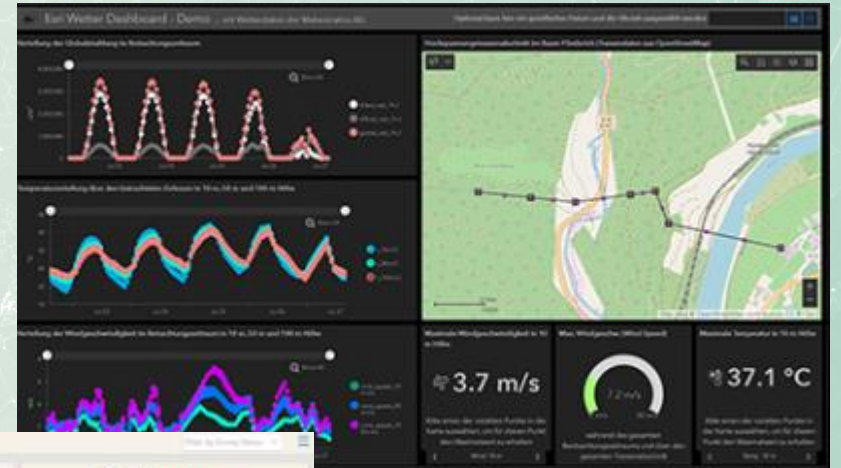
Esri Wetter Dashboard - Demo

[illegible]

Verteilung der Globalstrahlung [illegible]

Temperaturverteilung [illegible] in 10 m, 50 m und 100 m Höhe

Verteilung der Windgeschwindigkeit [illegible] in 10 m, 50 m und 100 m Höhe

Hochspannungsmast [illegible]

Maximale Windgeschwindigkeit in 10 m Höhe

3.7 m/s

Max. Windgeschw. (Wind Speed)

7.2 m/s

Maximale Temperatur in 10 m Höhe

37.1 °C